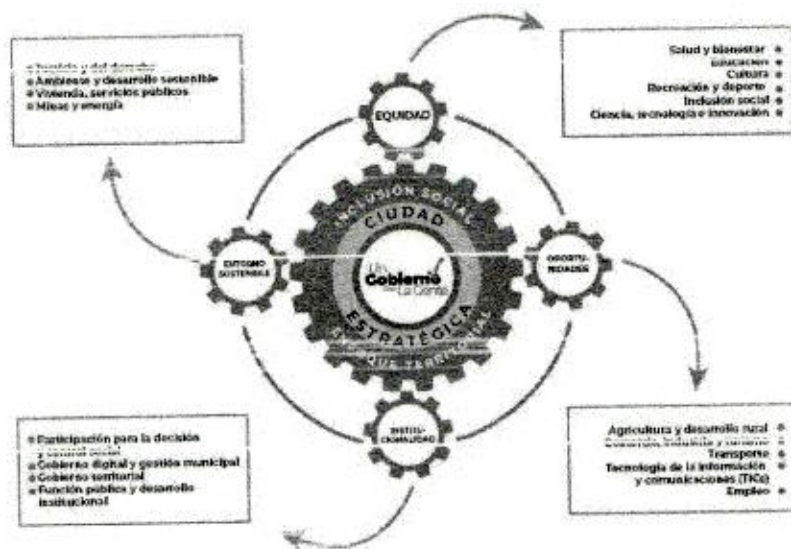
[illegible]
Ambiente y desarrollo sostenible
Vivienda, servicios públicos
Minas y energía

EQUIDAD

Salud y bienestar
Educación
Cultura
Recreación y deporte
Inclusión social
Ciencia, tecnología e innovación

INCLUSIÓN SOCIAL
CIUDAD
Un Gobierno con La Gente
ESTRATÉGICA
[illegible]

ENTORNO SOSTENIBLE

OPORTUNIDADES

INSTITUCIONALIDAD

Participación para la decisión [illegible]
Gobierno digital y gestión municipal
Gobierno territorial
Función pública y desarrollo institucional

Agricultura y desarrollo rural
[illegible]
Transporte
Tecnología de la información y comunicaciones (TICs)
Empleo